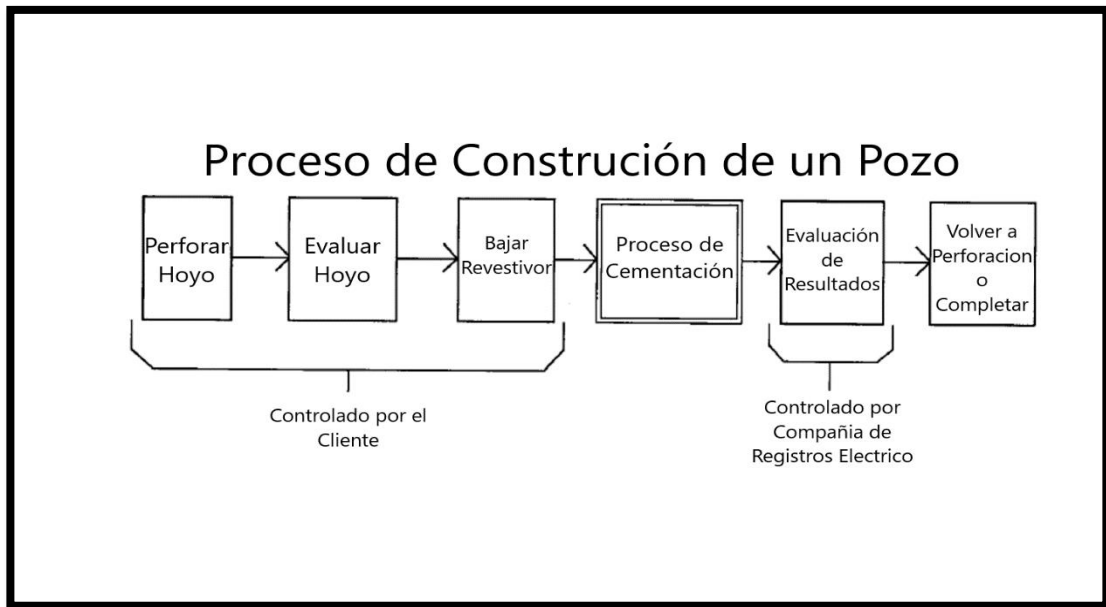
Proceso de Construción de un Pozo

Perforar Hoyo

Evaluar Hoyo

Bajar Revestivor

Proceso de Cementación

Evaluación de Resultados

Volver a Perforacion o Completar

Controlado por el Cliente

Controlado por Compañia de Registros Electrico